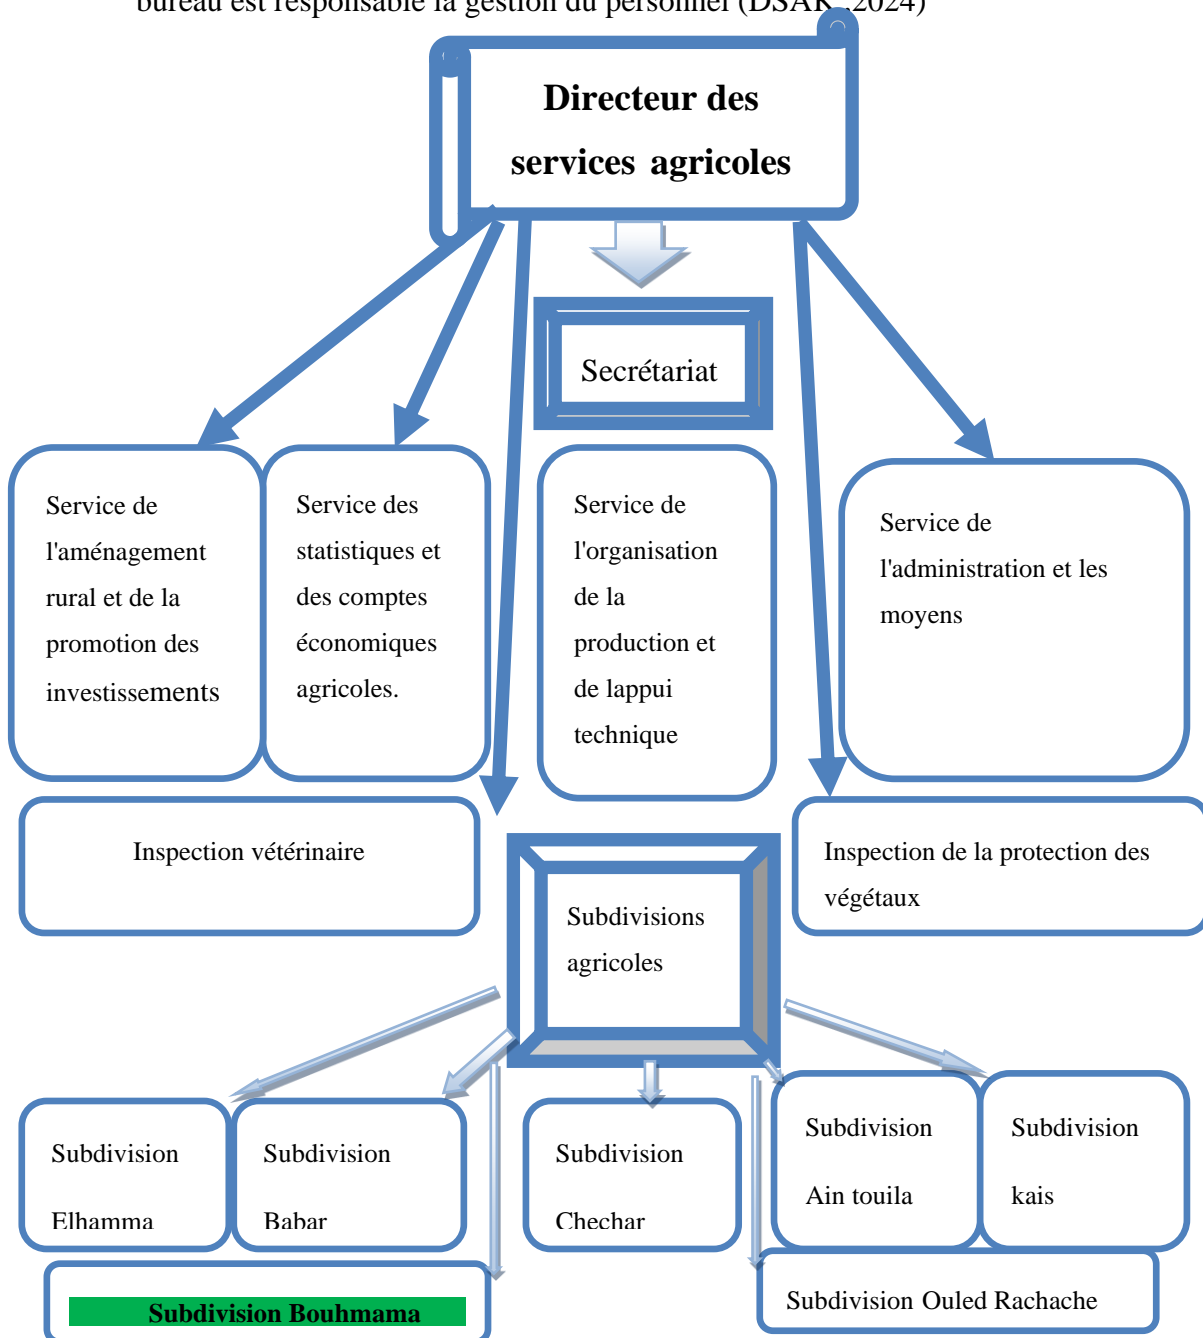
bureau est responsable la gestion du personnel (DSAK 2024)

Directeur des services agricoles

Secrétariat

Service de l'aménagement rural et de la promotion des investissements

Service des statistiques et des comptes économiques agricoles.

Service de l'organisation de la production et de lappui technique

Service de l'administration et les moyens

Inspection vétérinaire

Subdivisions agricoles

Inspection de la protection des végétaux

Subdivision Elhamma

Subdivision Babar

Subdivision Chechar

Subdivision Ain touila

Subdivision kais

Subdivision Bouhmama

Subdivision Ouled Rachache